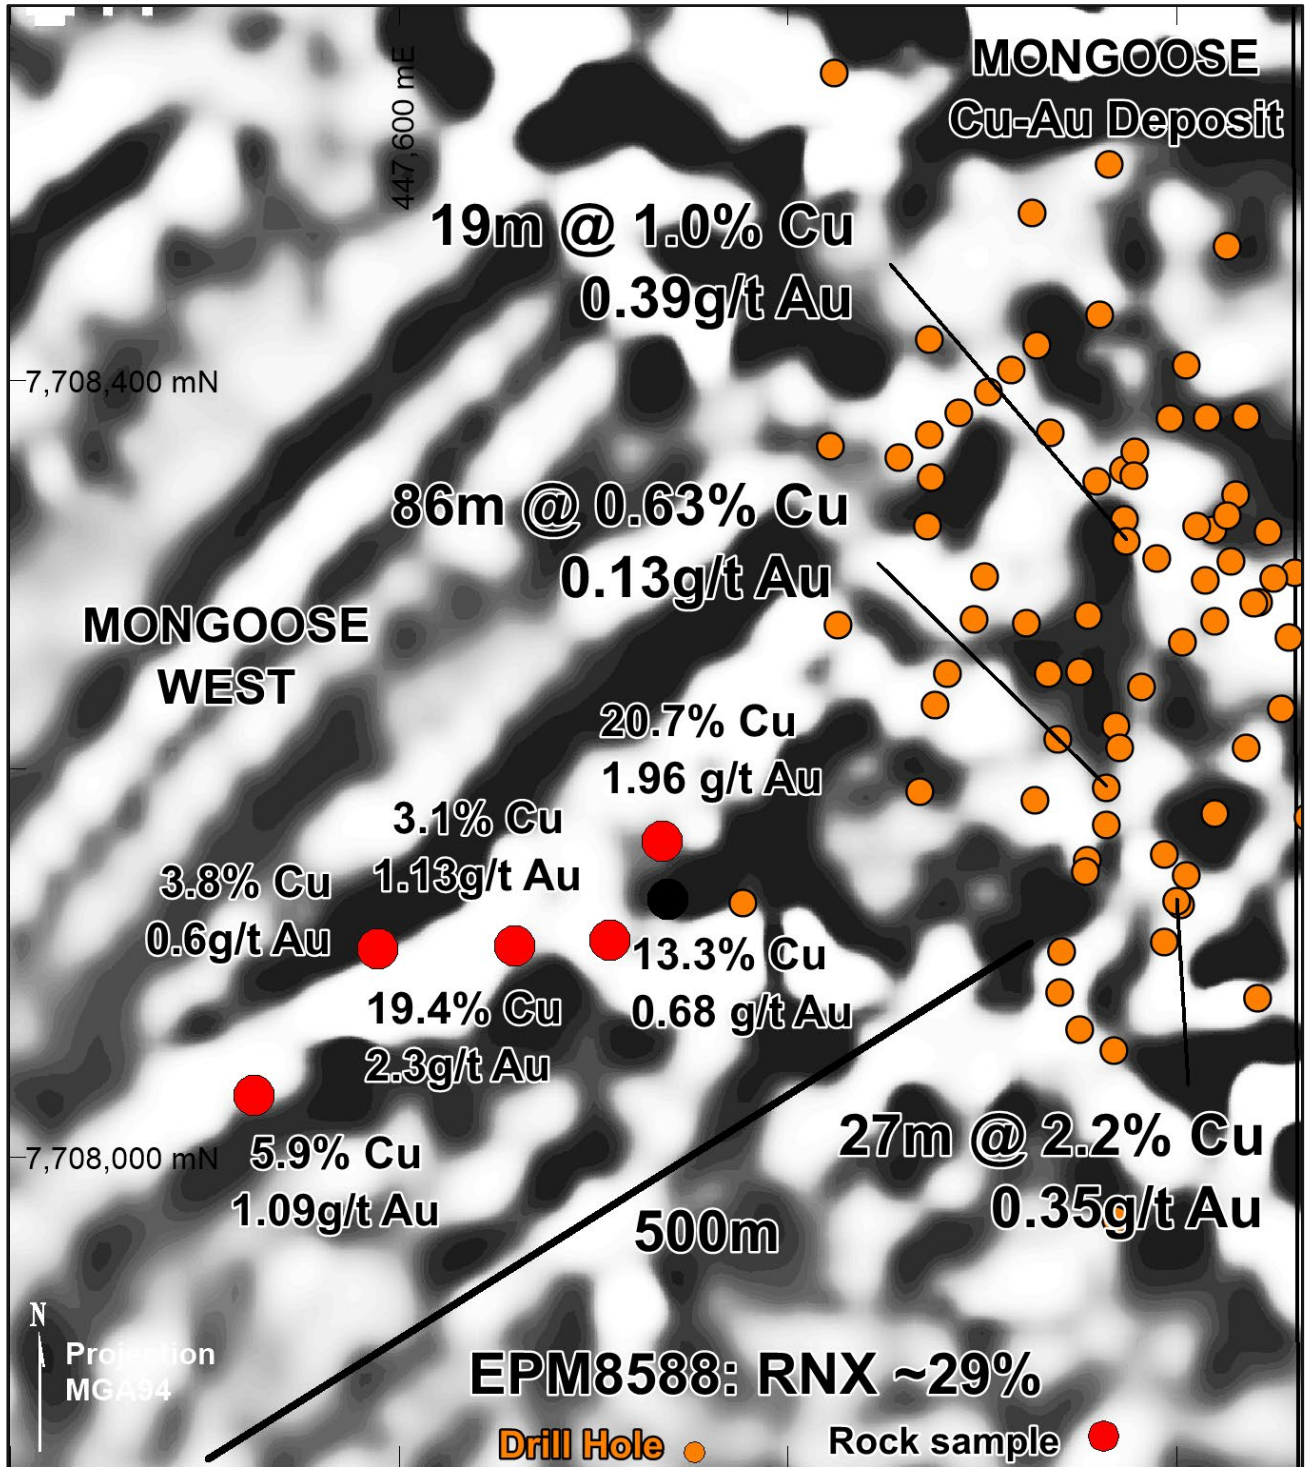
MONGOOSE
Cu-Au Deposit

447,600 mE

19m @ 1.0% Cu
0.39g/t Au

7,708,400 mN

86m @ 0.63% Cu
0.13g/t Au

MONGOOSE
WEST

20.7% Cu
1.96 g/t Au

3.1% Cu
1.13g/t Au

3.8% Cu
0.6g/t Au

13.3% Cu
0.68 g/t Au

19.4% Cu
2.3g/t Au

7,708,000 mN

5.9% Cu
1.09g/t Au

27m @ 2.2% Cu
0.35g/t Au

500m

N

Projection
MGA94

EPM8588: RNX ~29%

Drill Hole

Rock sample